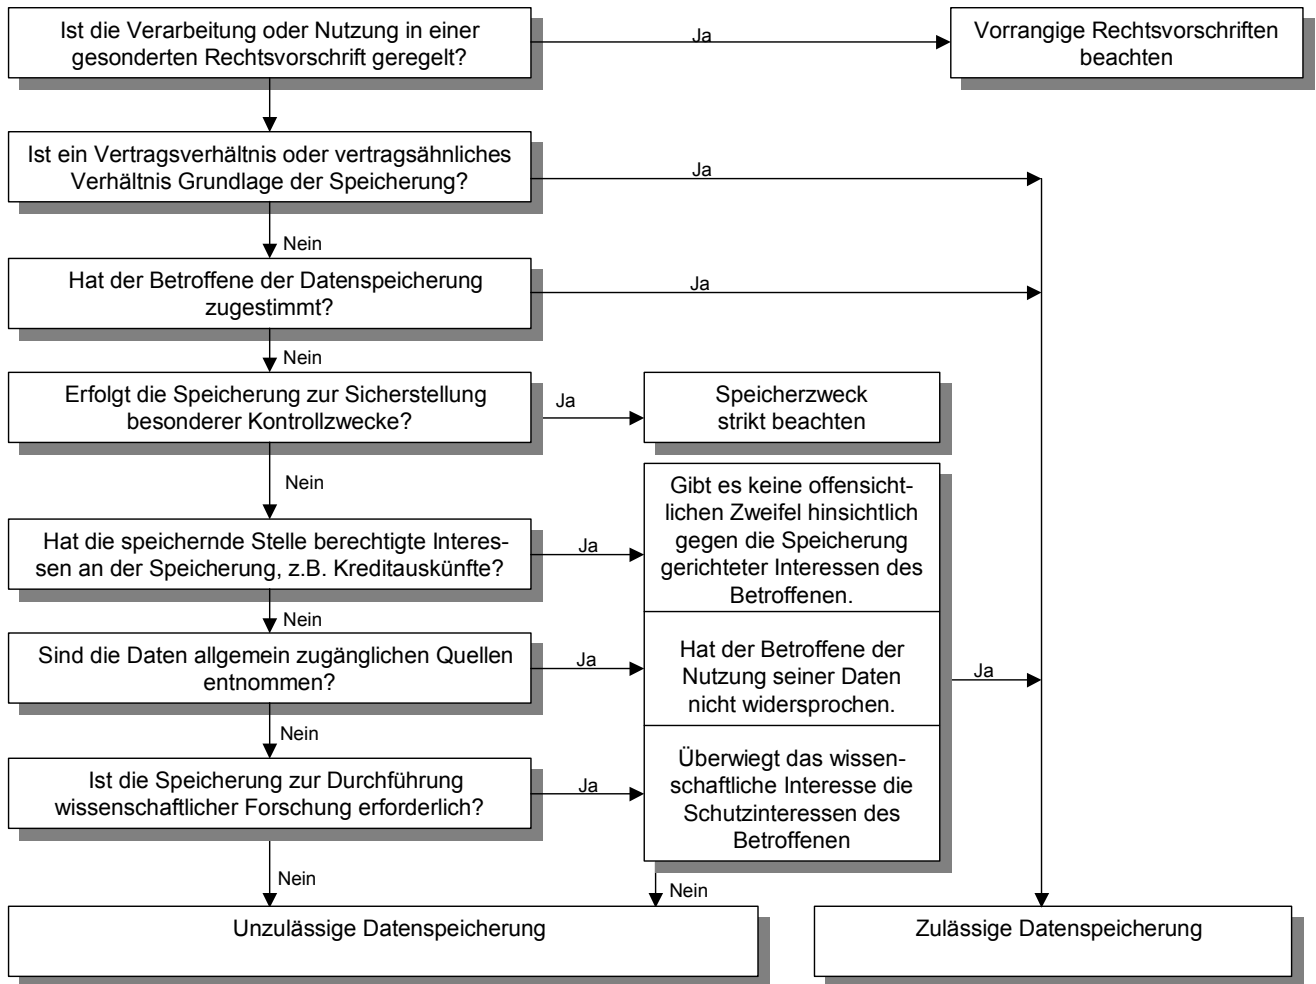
Ist die Verarbeitung oder Nutzung in einer gesonderten Rechtsvorschrift geregelt?

Ja

Vorrangige Rechtsvorschriften beachten

Ist ein Vertragsverhältnis oder vertragsähnliches Verhältnis Grundlage der Speicherung?

Ja

Nein

Hat der Betroffene der Datenspeicherung zugestimmt?

Ja

Nein

Erfolgt die Speicherung zur Sicherstellung besonderer Kontrollzwecke?

Ja

Speicherzweck strikt beachten

Nein

Hat die speichernde Stelle berechtigte Interessen an der Speicherung, z.B. Kreditauskünfte?

Ja

Gibt es keine offensichtlichen Zweifel hinsichtlich gegen die Speicherung gerichteter Interessen des Betroffenen.

Nein

Sind die Daten allgemein zugänglichen Quellen entnommen?

Ja

Hat der Betroffene der Nutzung seiner Daten nicht widersprochen.

Ja

Nein

Ist die Speicherung zur Durchführung wissenschaftlicher Forschung erforderlich?

Ja

Überwiegt das wissenschaftliche Interesse die Schutzinteressen des Betroffenen

Nein

Nein

Unzulässige Datenspeicherung

Zulässige Datenspeicherung